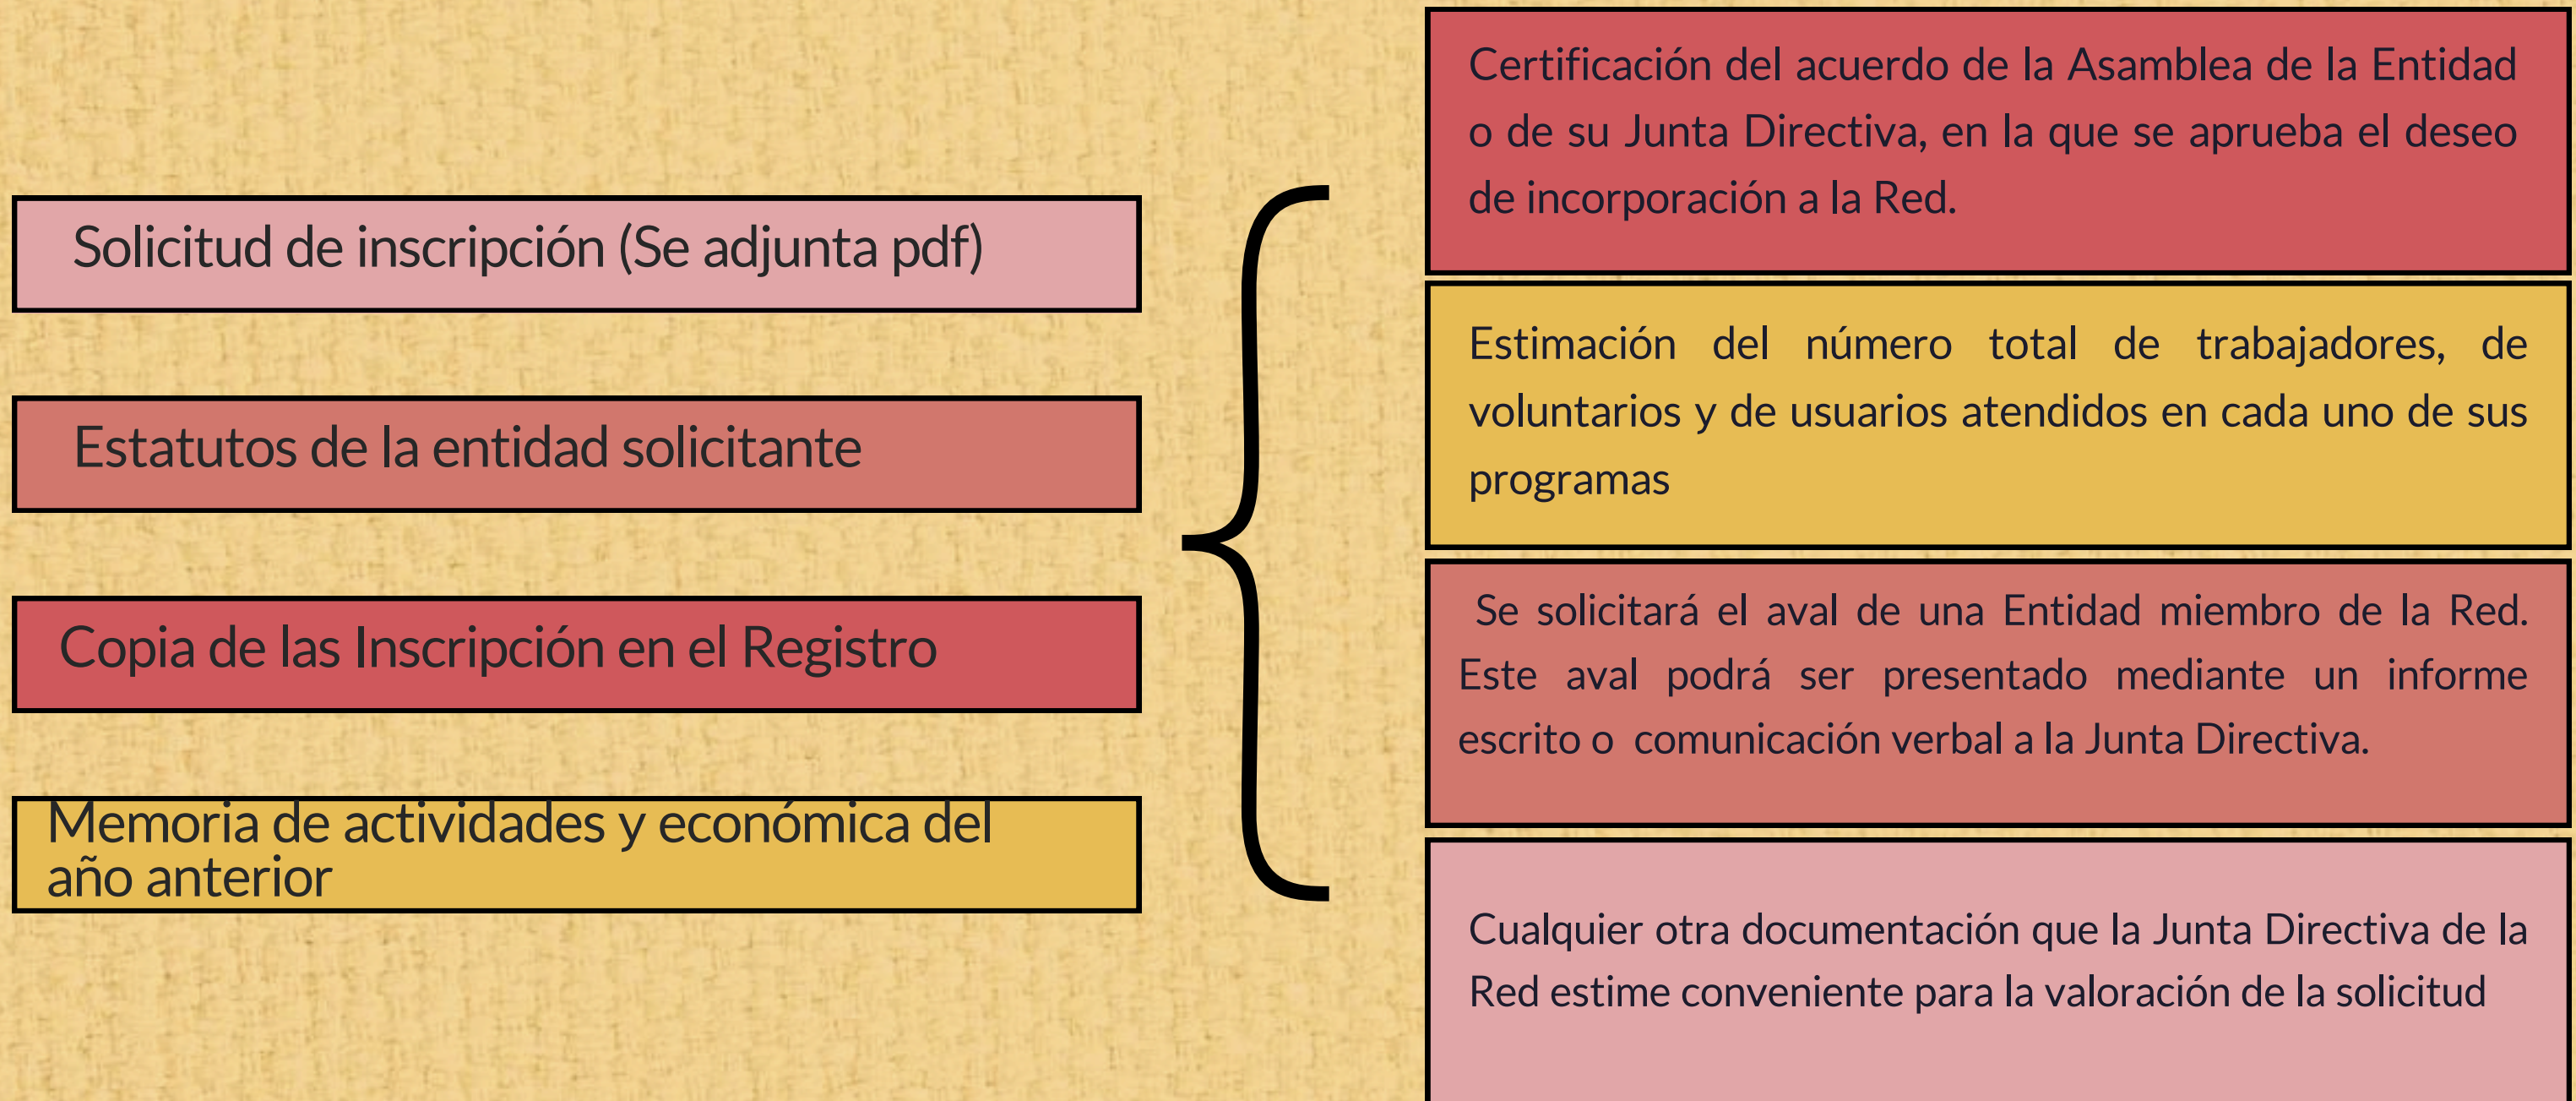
Solicitud de inscripción (Se adjunta pdf)

Estatutos de la entidad solicitante

Copia de las Inscripción en el Registro

Memoria de actividades y económica del año anterior

Certificación del acuerdo de la Asamblea de la Entidad o de su Junta Directiva, en la que se aprueba el deseo de incorporación a la Red.

Estimación del número total de trabajadores, de voluntarios y de usuarios atendidos en cada uno de sus programas

Se solicitará el aval de una Entidad miembro de la Red. Este aval podrá ser presentado mediante un informe escrito o comunicación verbal a la Junta Directiva.

Cualquier otra documentación que la Junta Directiva de la Red estime conveniente para la valoración de la solicitud